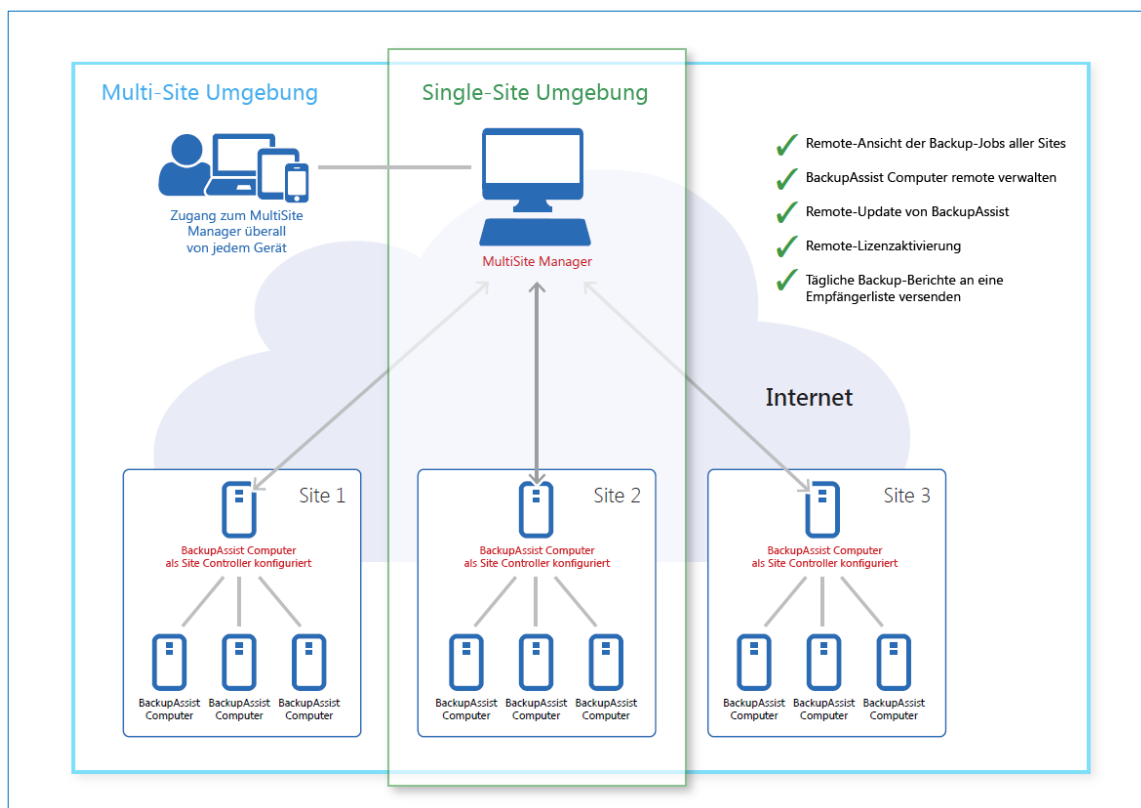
Multi-Site Umgebung

Single-Site Umgebung

Zugang zum MultiSite Manager überall von jedem Gerät

MultiSite Manager

Remote-Ansicht der Backup-Jobs aller Sites

BackupAssist Computer remote verwalten

Remote-Update von BackupAssist

Remote-Lizenzaktivierung

Tägliche Backup-Berichte an eine Empfängerliste versenden

Internet

Site 1

BackupAssist Computer als Site Controller konfiguriert

BackupAssist Computer

BackupAssist Computer

BackupAssist Computer

Site 2

BackupAssist Computer als Site Controller konfiguriert

BackupAssist Computer

BackupAssist Computer

BackupAssist Computer

Site 3

BackupAssist Computer als Site Controller konfiguriert

BackupAssist Computer

BackupAssist Computer

BackupAssist Computer